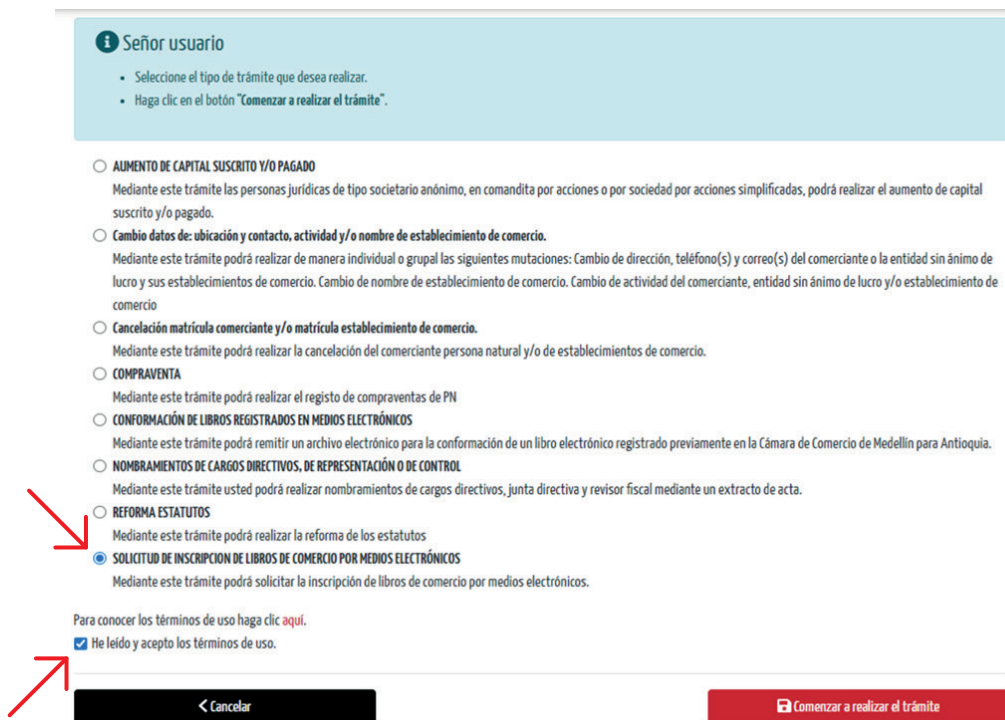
Señor usuario

- Seleccione el tipo de trámite que desea realizar.
- Haga clic en el botón "**Comenzar a realizar el trámite**".

AUMENTO DE CAPITAL SUSCRITO Y/O PAGADO
Mediante este trámite las personas jurídicas de tipo societario anónimo, en comandita por acciones o por sociedad por acciones simplificadas, podrá realizar el aumento de capital suscrito y/o pagado.

Cambio datos de: ubicación y contacto, actividad y/o nombre de establecimiento de comercio.
Mediante este trámite podrá realizar de manera individual o grupal las siguientes mutaciones: Cambio de dirección, teléfono(s) y correo(s) del comerciante o la entidad sin ánimo de lucro y sus establecimientos de comercio. Cambio de nombre de establecimiento de comercio. Cambio de actividad del comerciante, entidad sin ánimo de lucro y/o establecimiento de comercio

Cancelación matrícula comerciante y/o matrícula establecimiento de comercio.
Mediante este trámite podrá realizar la cancelación del comerciante persona natural y/o de establecimientos de comercio.

COMPRAVENTA
Mediante este trámite podrá realizar el registo de compraventas de PN

CONFORMACIÓN DE LIBROS REGISTRADOS EN MEDIOS ELECTRÓNICOS
Mediante este trámite podrá remitir un archivo electrónico para la conformación de un libro electrónico registrado previamente en la Cámara de Comercio de Medellín para Antioquia.

NOMBRAMIENTOS DE CARGOS DIRECTIVOS, DE REPRESENTACIÓN O DE CONTROL
Mediante este trámite usted podrá realizar nombramientos de cargos directivos, junta directiva y revisor fiscal mediante un extracto de acta.

REFORMA ESTATUTOS
Mediante este trámite podrá realizar la reforma de los estatutos

SOLICITUD DE INSCRIPCION DE LIBROS DE COMERCIO POR MEDIOS ELECTRÓNICOS
Mediante este trámite podrá solicitar la inscripción de libros de comercio por medios electrónicos.

Para conocer los términos de uso haga clic aquí.
He leído y acepto los términos de uso.

< Cancelar

Comenzar a realizar el trámite